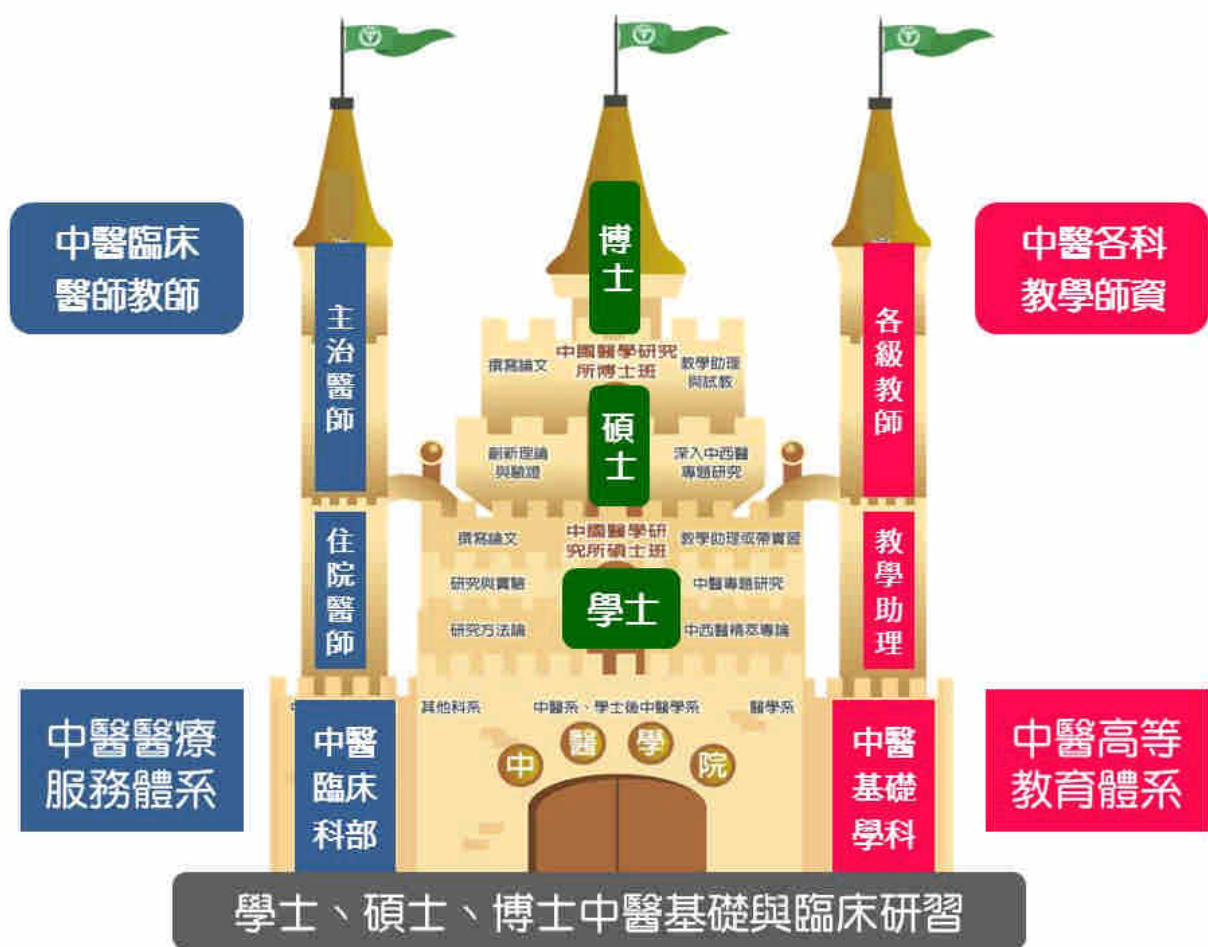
中醫臨床醫師教師

中醫各科教學師資

博士

主治醫師

各級教師

撰寫論文

中國醫學研究所博士班

教學助理與試教

碩士

創新理論與驗證

深入中西醫專題研究

住院醫師

教學助理

撰寫論文

中國醫學研究所碩士班

教學助理或帶實習

研究與實驗

中醫專題研究

學士

研究方法論

中西醫精萃專論

其他科系

中醫系、學士後中醫學系

醫學系

中醫醫療服務體系

中醫臨床科部

中醫學院

中醫基礎學科

中醫高等教育體系

學士、碩士、博士中醫基礎與臨床研習